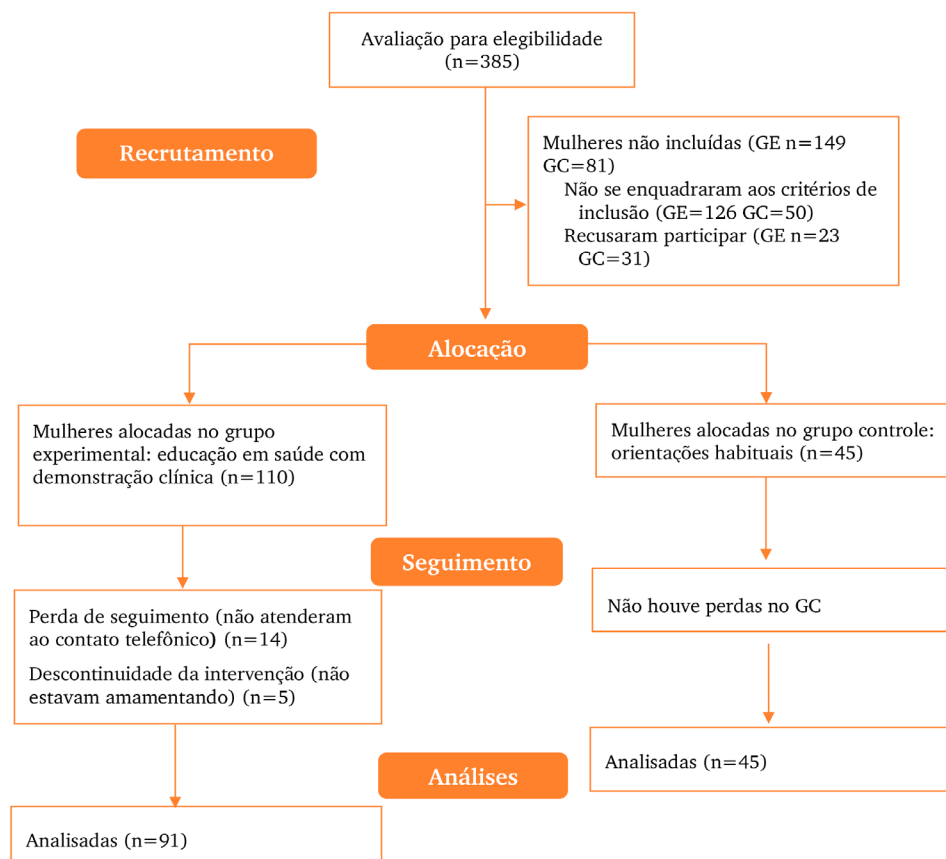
Avaliação para elegibilidade
(n=385)

Recrutamento

Mulheres não incluídas (GE n=149 GC=81)
Não se enquadraram aos critérios de inclusão (GE=126 GC=50)
Recusaram participar (GE n=23 GC=31)

Alocação

Mulheres alocadas no grupo experimental: educação em saúde com demonstração clínica (n=110)

Mulheres alocadas no grupo controle: orientações habituais (n=45)

Seguimento

Perda de seguimento (não atenderam ao contato telefônico) (n=14)

Descontinuidade da intervenção (não estavam amamentando) (n=5)

Não houve perdas no GC

Análises

Analisadas (n=45)

Analisadas (n=91)